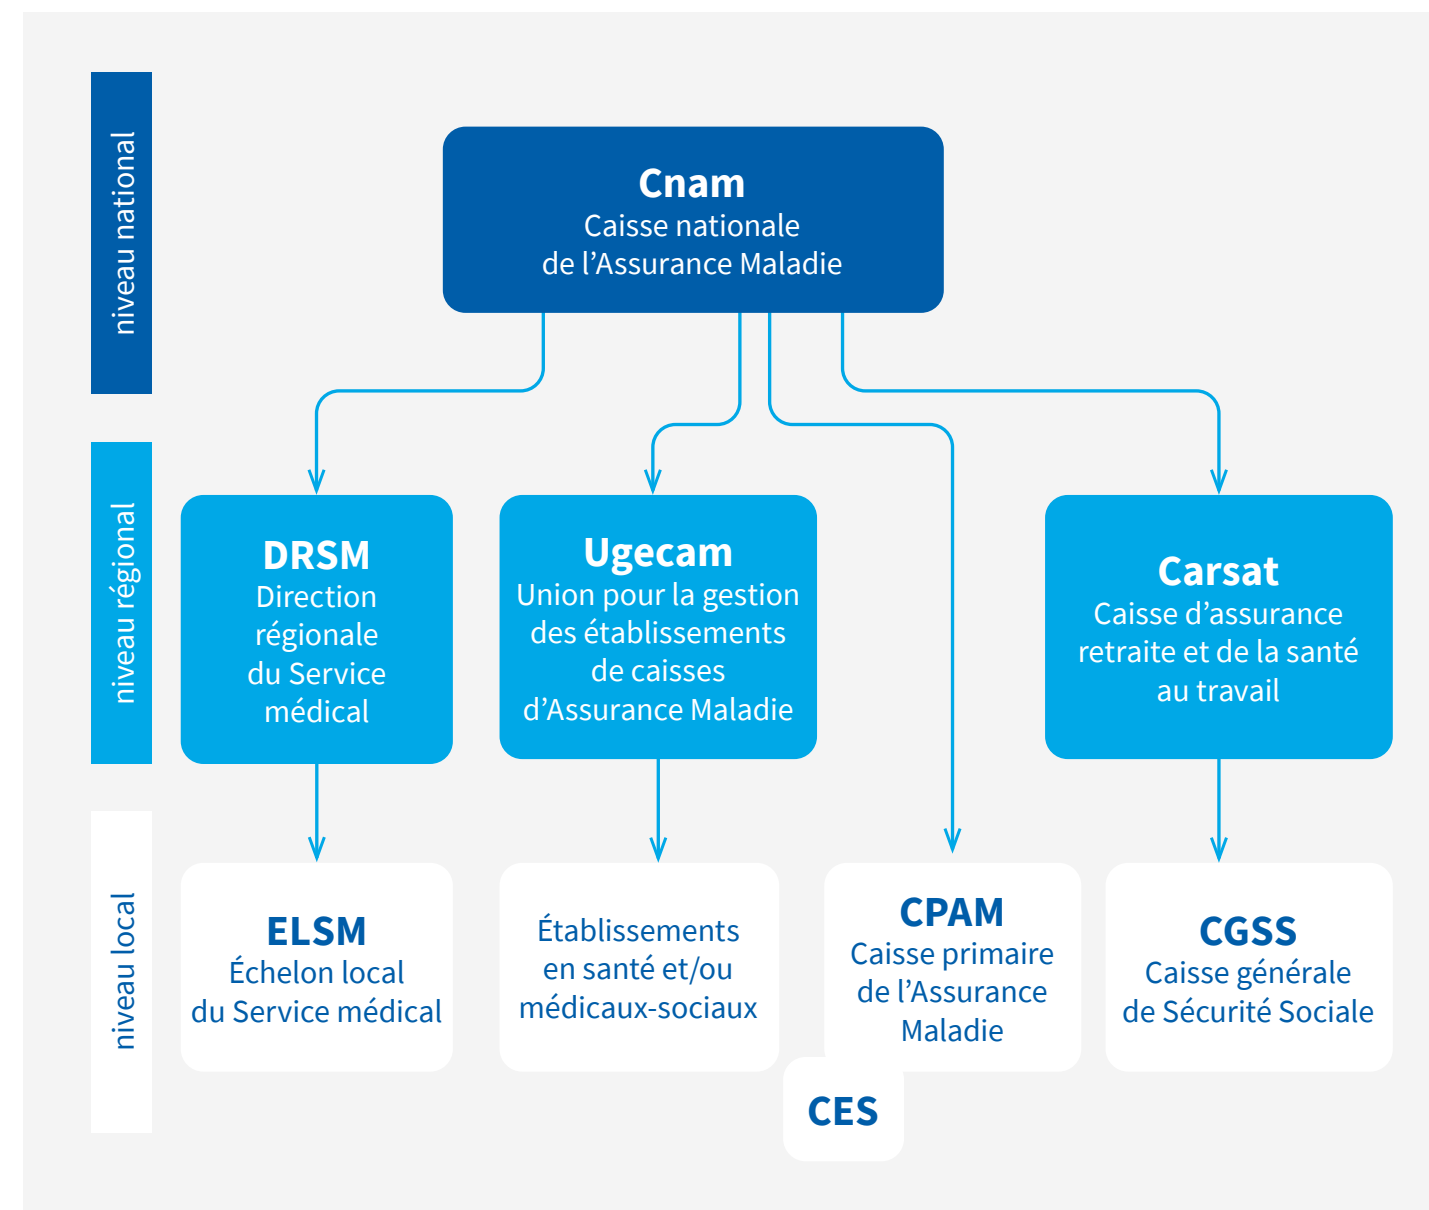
niveau national

Cnam
Caisse nationale de l’Assurance Maladie

niveau régional

DRSM
Direction régionale du Service médical

Ugecam
Union pour la gestion des établissements de caisses d’Assurance Maladie

Carsat
Caisse d’assurance retraite et de la santé au travail

niveau local

ELSM
Échelon local du Service médical

Établissements en santé et/ou médicaux-sociaux

CPAM
Caisse primaire de l’Assurance Maladie

CES

CGSS
Caisse générale de Sécurité Sociale